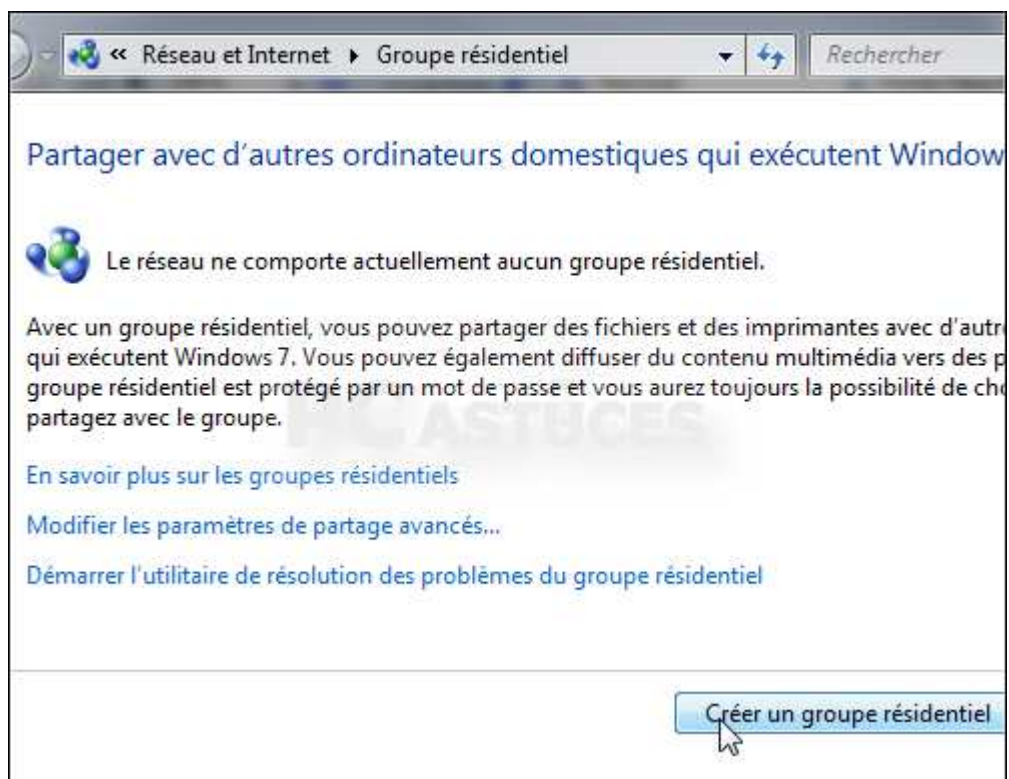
« Réseau et Internet ▸ Groupe résidentiel

Rechercher

Partager avec d'autres ordinateurs domestiques qui exécutent Window

Le réseau ne comporte actuellement aucun groupe résidentiel.

Avec un groupe résidentiel, vous pouvez partager des fichiers et des imprimantes avec d'autr qui exécutent Windows 7. Vous pouvez également diffuser du contenu multimédia vers des p groupe résidentiel est protégé par un mot de passe et vous aurez toujours la possibilité de ch partagez avec le groupe.

PC ASTUCES

En savoir plus sur les groupes résidentiels

Modifier les paramètres de partage avancés...

Démarrer l'utilitaire de résolution des problèmes du groupe résidentiel

Créer un groupe résidentiel